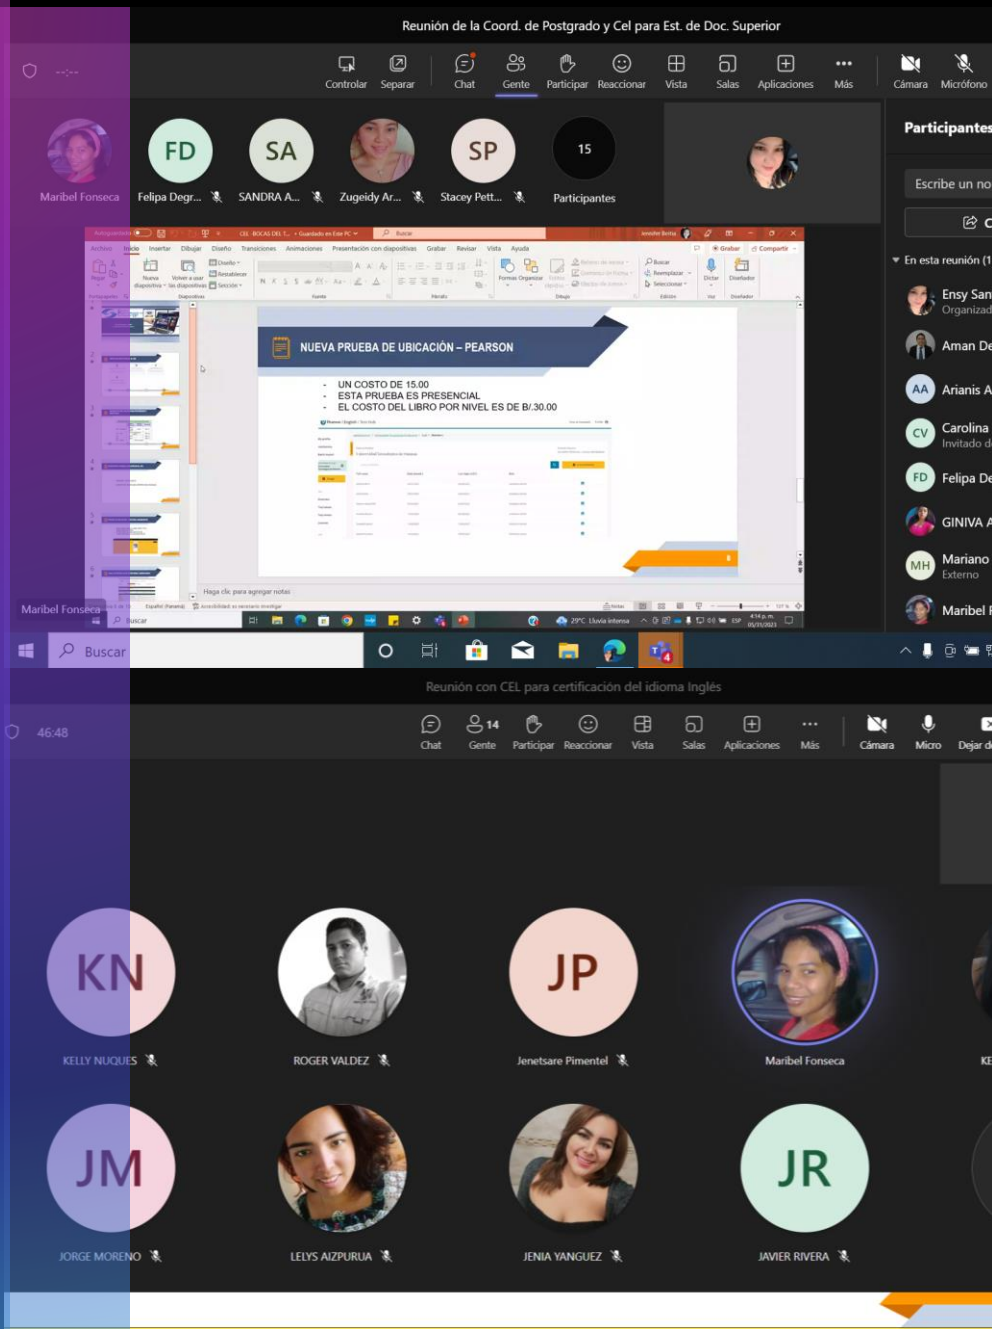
Reunión de la Coord. de Postgrado y Cel para Est. de Doc. Superior

Controlar Separar Chat Gente Participar Reaccionar Vista Salas Aplicaciones Más Cámara Micrófono

Participantes

Maribel Fonseca FD Felipa Degr... SA SANDRA A... Zugeidy Ar... SP Stacey Pett... 15 Participantes

Escribe un no

En esta reunión (1

Ensy San Organizad
Aman De
AA Arianis A
CV Carolina Invitado
FD Felipa De
GINIVA
MH Mariano Externo
Maribel

NUEVA PRUEBA DE UBICACIÓN – PEARSON

- UN COSTO DE 15.00
- ESTA PRUEBA ES PRESENCIAL
- EL COSTO DEL LIBRO POR NIVEL ES DE B/.30.00

Haga clic para agregar notas

Maribel Fonseca

Buscar

Reunión con CEL para certificación del idioma Inglés

46:48

Chat 14 Gente Participar Reaccionar Vista Salas Aplicaciones Más Cámara Micro Dejar

KN KELLY NUQUES
ROGER VALDEZ
JP Jenetsare Pimentel
Maribel Fonseca
JM JORGE MORENO
LELYS AIZPURUA
JENIA YANGUEZ
JR JAVIER RIVERA